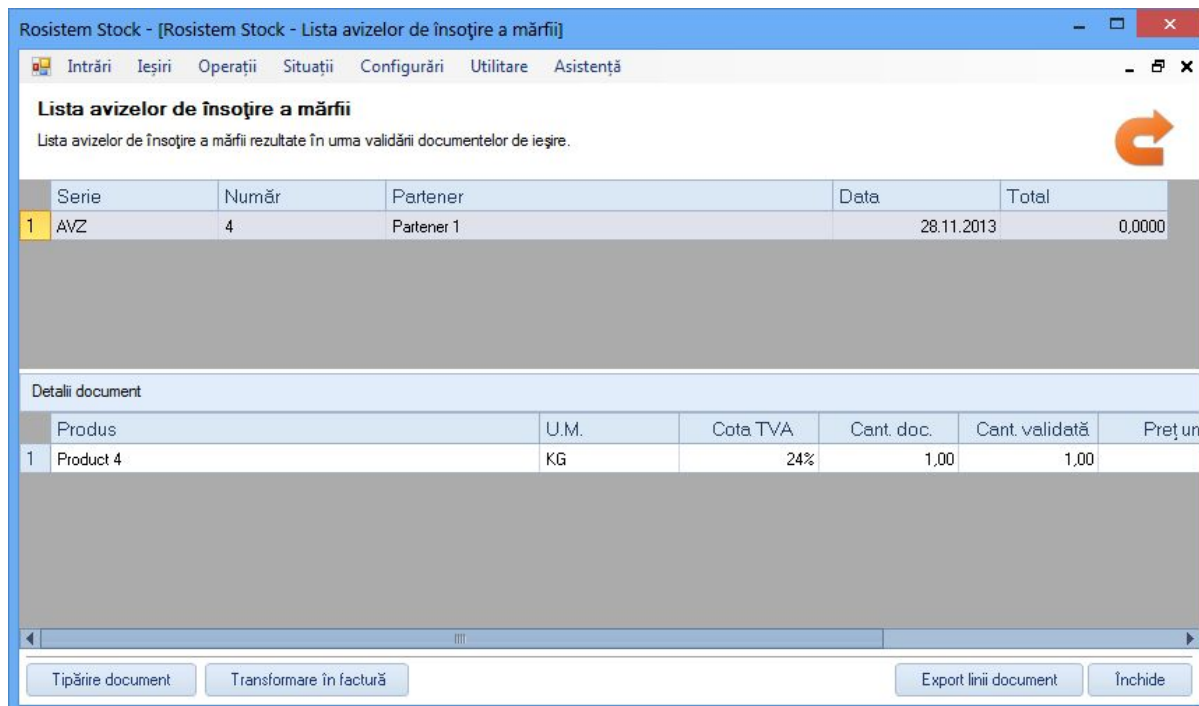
Rosistem Stock - [Rosistem Stock - Lista avizelor de însoţire a mărfii]

Intrări Ieşiri Operaţii Situaţii Configurări Utilitare Asistenţă

Lista avizelor de însoţire a mărfii

Lista avizelor de însoţire a mărfii rezultate în urma validării documentelor de ieşire.

| | Serie | Număr | Partener | Data | Total |
|---|---|---|---|---|---|
| 1 | AVZ | 4 | Partener 1 | 28.11.2013 | 0,0000 |

Detalii document

| | Produs | U.M. | Cota TVA | Cant. doc. | Cant. validată | Preţ un |
|---|---|---|---|---|---|---|
| 1 | Product 4 | KG | 24% | 1,00 | 1,00 | |

Tipărire document Transformare în factură Export linii document Închide